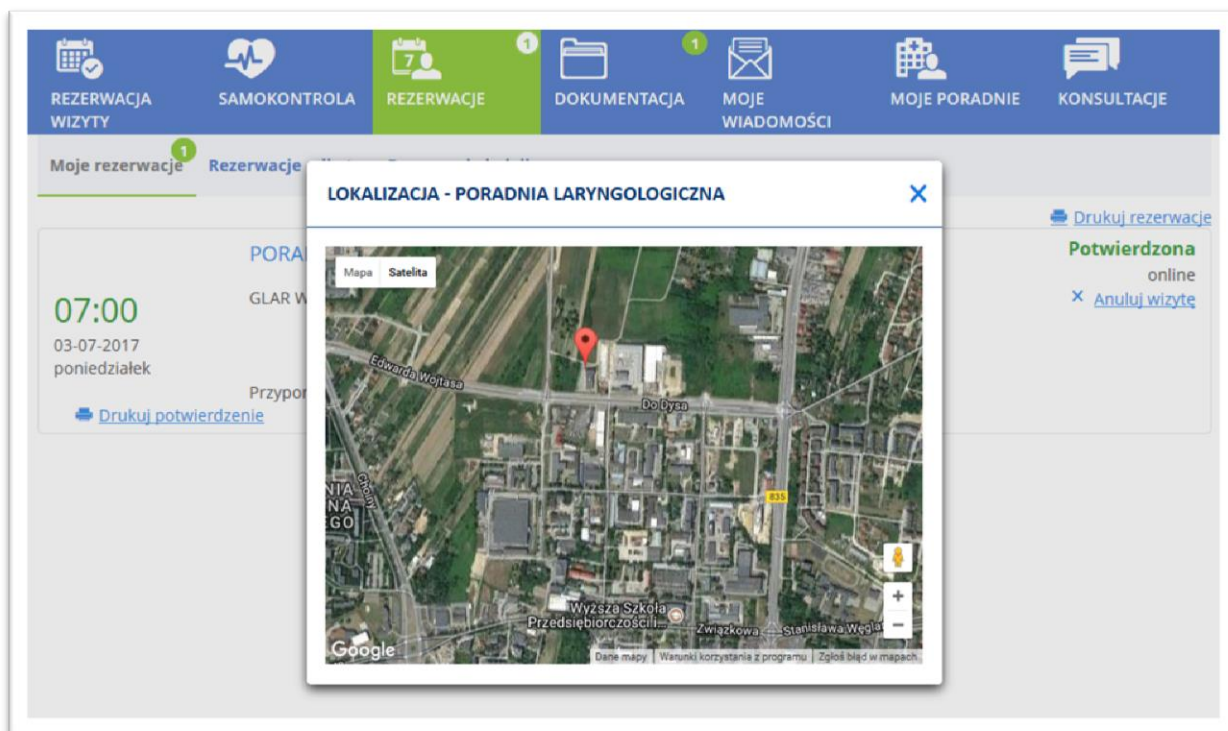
REZERWACJA WIZYTY | SAMOKONTROLA | 1 REZERWACJE | DOKUMENTACJA | 1 MOJE WIADOMOŚCI | MOJE PORADNIE | KONSULTACJE

Moje rezerwacje 1 | Rezerwacje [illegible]

LOKALIZACJA - PORADNIA LARYNGOLOGICZNA ×

Drukuj rezerwacje

PORA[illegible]

GLAR W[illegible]

07:00
03-07-2017
poniedziałek

Przypor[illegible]

Drukuj potwierdzenie

Potwierdzona
online
× Anuluj wizytę

Mapa | Satelita

Edwarda Wojtasa
Do Dysa
835
Wyższa Szkoła Przedsiębiorczości i
Związkowa
Stanisława Węgla
Google
Dane mapy | Warunki korzystania z programu | Zgłoś błąd w mapach